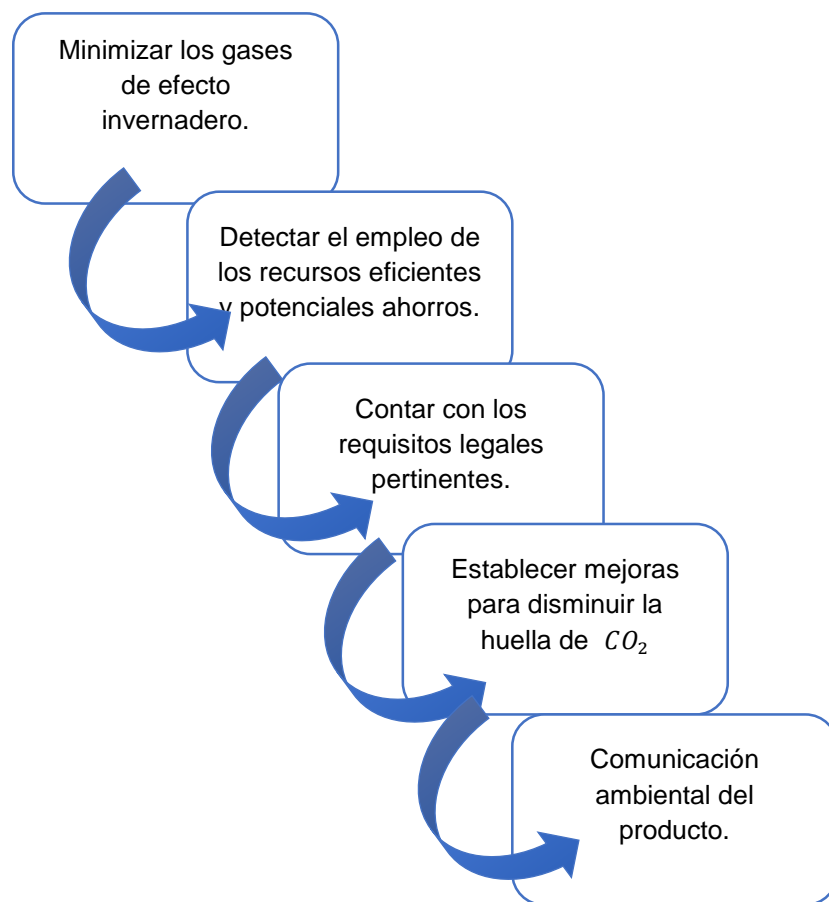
Minimizar los gases de efecto invernadero.

Detectar el empleo de los recursos eficientes y potenciales ahorros.

Contar con los requisitos legales pertinentes.

Establecer mejoras para disminuir la huella de $CO_2$

Comunicación ambiental del producto.